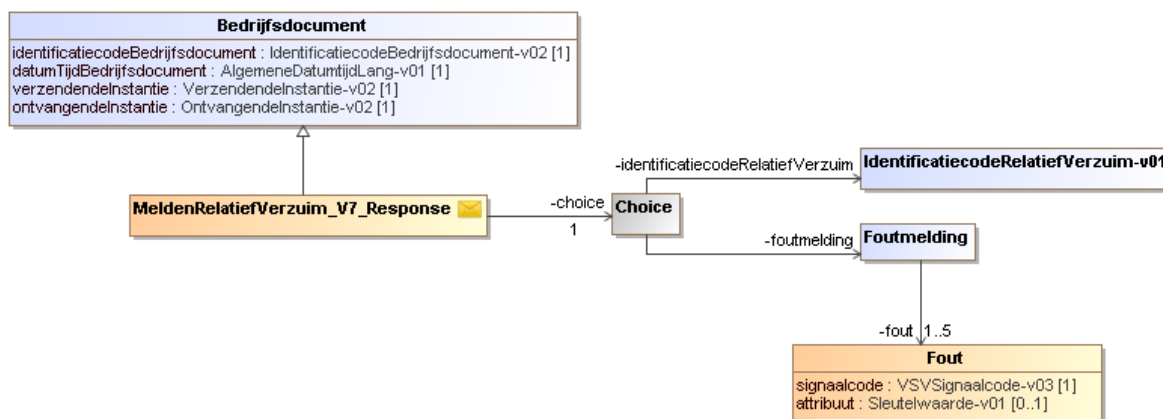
Bedrijfsdocument

identificatiecodeBedrijfsdocument : IdentificatiecodeBedrijfsdocument-v02 [1]
datumTijdBedrijfsdocument : AlgemeneDatumtijdLang-v01 [1]
verzendendeInstantie : VerzendendeInstantie-v02 [1]
ontvangendeInstantie : OntvangendeInstantie-v02 [1]

MeldenRelatiefVerzuim_V7_Response

-choice
1

Choice

-identificatiecodeRelatiefVerzuim

IdentificatiecodeRelatiefVerzuim-v01

-foutmelding

Foutmelding

-fout 1..5

Fout

signaalcode : VSVSignaalcode-v03 [1]
attribuut : Sleutelwaarde-v01 [0..1]